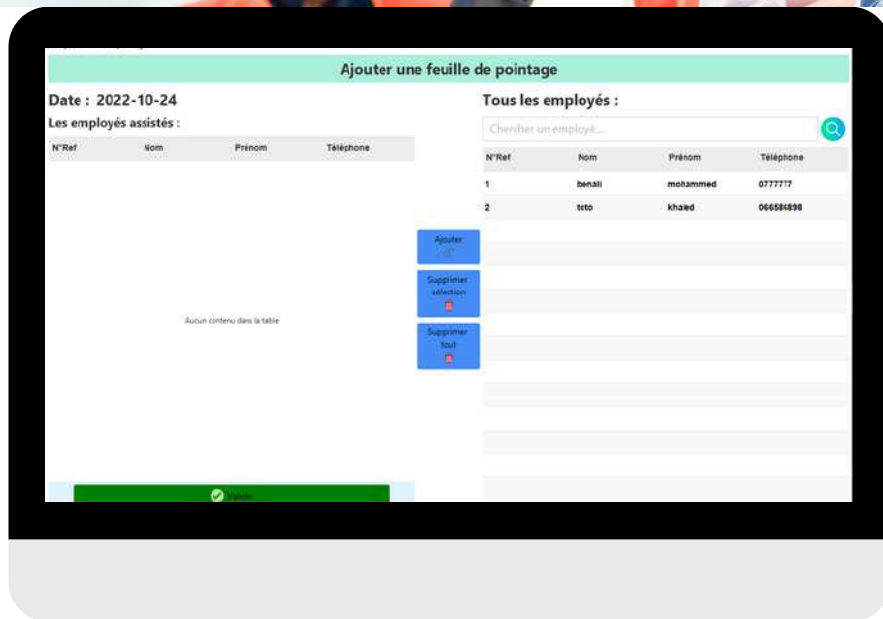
Ajouter une feuille de pointage

Date : 2022-10-24

Les employés assistés :

| N°Ref | Nom | Prénom | Téléphone |
|---|---|---|---|

Aucun contenu dans la table

Valider

Ajouter

Supprimer sélection

Supprimer tout

Tous les employés :

Chercher un employé...

| N°Ref | Nom | Prénom | Téléphone |
|---|---|---|---|
| 1 | benali | mohammed | 0777777 |
| 2 | teto | khaled | 066586898 |